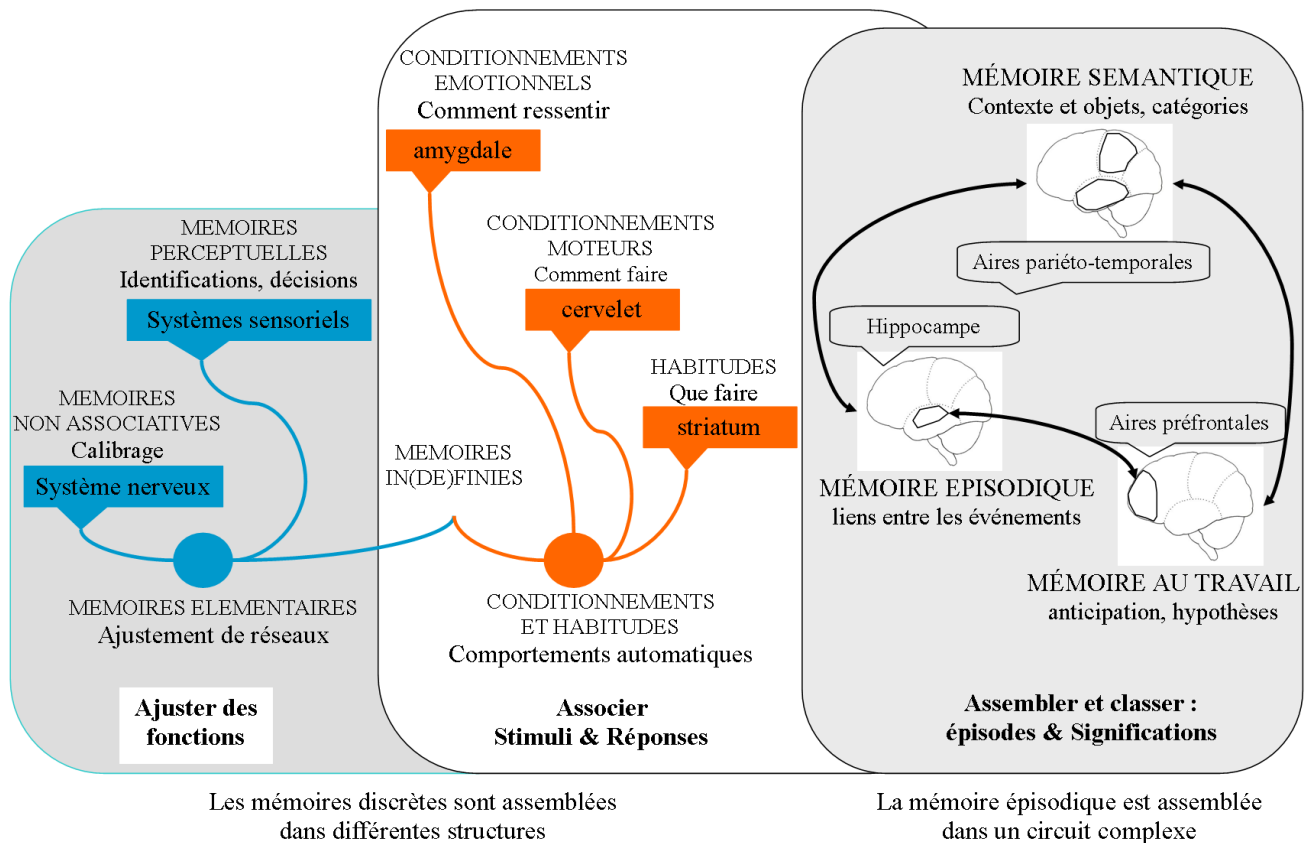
CONDITIONNEMENTS EMOTIONNELS
Comment ressentir

amygdale

CONDITIONNEMENTS MOTEURS
Comment faire

cervelet

HABITUDES
Que faire

striatum

MEMOIRES PERCEPTUELLES
Identifications, décisions

Systèmes sensoriels

MEMOIRES NON ASSOCIATIVES
Calibrage

Système nerveux

MEMOIRES IN(DE)FINIES

MEMOIRES ELEMENTAIRES
Ajustement de réseaux

CONDITIONNEMENTS ET HABITUDES
Comportements automatiques

Ajuster des fonctions

Associer Stimuli & Réponses

MÉMOIRE SEMANTIQUE
Contexte et objets, catégories

Aires pariéto-temporales

Hippocampe

Aires préfrontales

MÉMOIRE EPISODIQUE
liens entre les événements

MÉMOIRE AU TRAVAIL
anticipation, hypothèses

Assembler et classer : épisodes & Significations

Les mémoires discrètes sont assemblées dans différentes structures

La mémoire épisodique est assemblée dans un circuit complexe